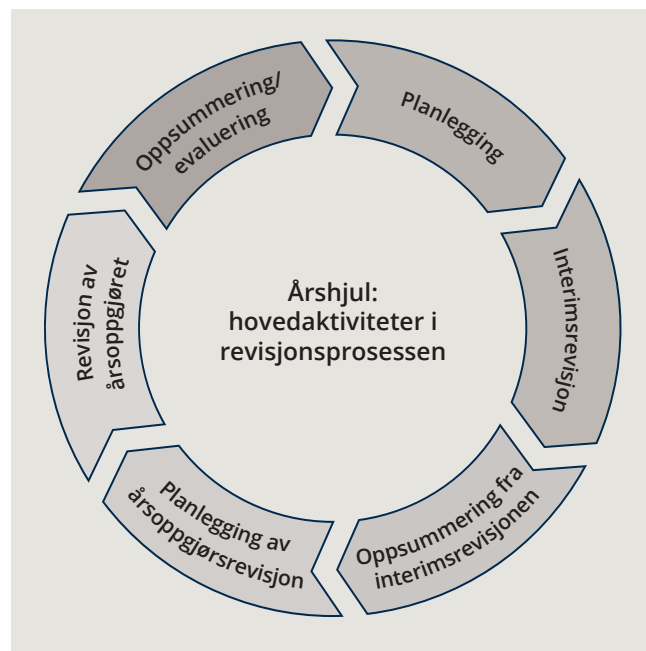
Årshjul:
hovedaktiviteter i
revisjonsprosessen

Planlegging

Interimsrevisjon

Oppsummering fra interimsrevisjonen

Planlegging av årsoppgjørsrevisjon

Revisjon av årsoppgjøret

Oppsummering/ evaluering